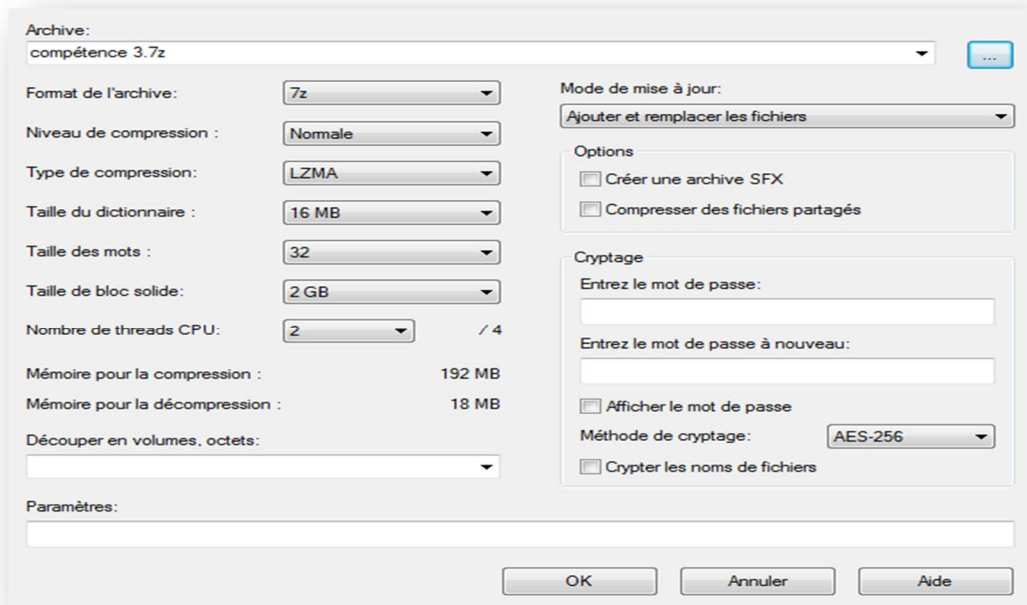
Archive:
compétence 3.7z
...

Format de l'archive: 7z
Niveau de compression : Normale
Type de compression: LZMA
Taille du dictionnaire : 16 MB
Taille des mots : 32
Taille de bloc solide: 2 GB
Nombre de threads CPU: 2 / 4
Mémoire pour la compression : 192 MB
Mémoire pour la décompression : 18 MB
Découper en volumes, octets:

Mode de mise à jour:
Ajouter et remplacer les fichiers

Options
Créer une archive SFX
Compresser des fichiers partagés

Cryptage
Entrez le mot de passe:
Entrez le mot de passe à nouveau:
Afficher le mot de passe
Méthode de cryptage: AES-256
Crypter les noms de fichiers

Paramètres:

OK
Annuler
Aide